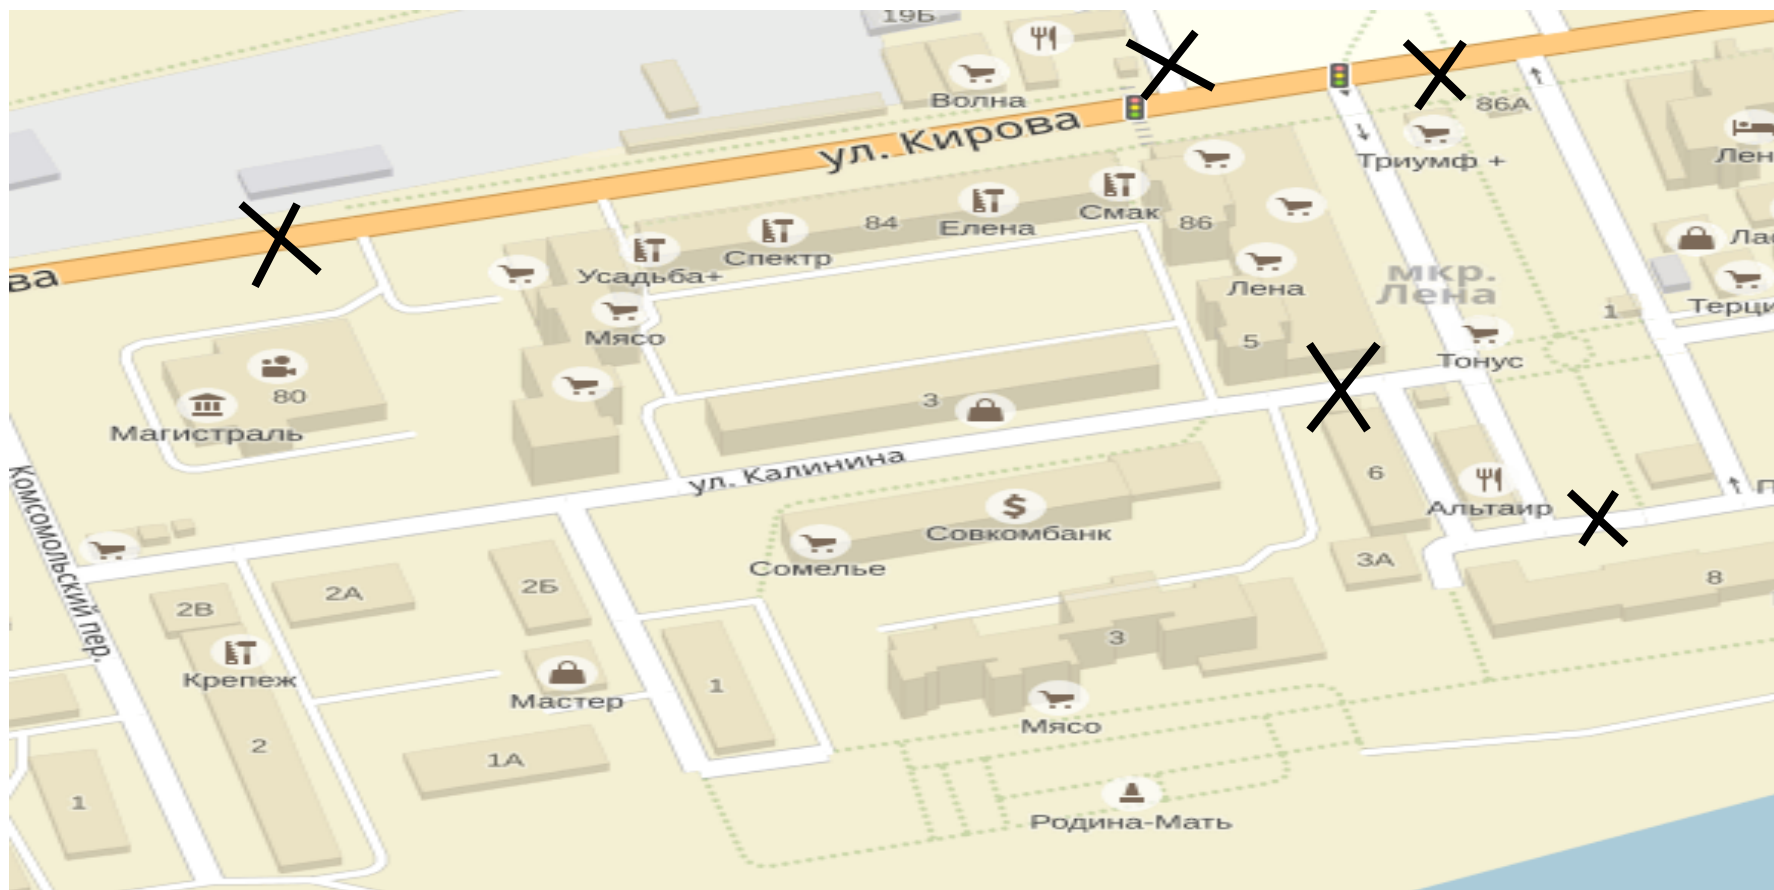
19Б
Волна
ул. Кирова
ва
86А
Триумф +
Лен
84
Елена
Смак
86
Спектр
Усадьба+
Лена
мкр.
Лена
Лас
Терци
1
Мясо
80
Магистраль
5
Тонус
3
ул. Калинина
6
Альтаир
Комсомольский пер.
Совкомбанк
Сомелье
3А
8
2В
2А
2Б
Крепеж
Мастер
1
3
2
1А
Мясо
1
Родина-Мать